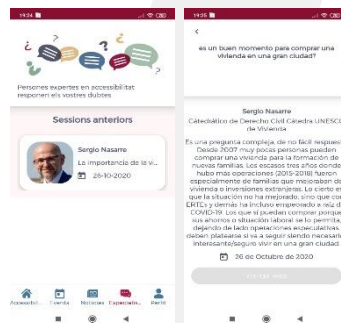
19:34

Persones expertes en accessibilitat responen els vostres dubtes

Sessions anteriors

Sergio Nasarre
La importancia de la vi...
26-10-2020

Accessibil... Cuenta Noticias Especialida... Perfil

19:35

<
es un buen momento para comprar una vivienda en una gran ciudad?

Sergio Nasarre
Catedrático de Derecho Civil Cátedra UNESCO de Vivienda

Es una pregunta compleja de no fácil respuesta. Desde 2007 muy pocas personas pueden comprar una vivienda para la formación de nuevas familias. Los escasos tres años donde hubo más operaciones (2015-2018) fueron especialmente de familias que mejoraban de vivienda o inversiones extranjeras. Lo cierto es que la situación no ha mejorado, sino que con ERTEs y demás ha incluso empeorado a raíz del COVID-19. Los que sí puedan comprar porque sus ahorros o situación laboral se lo permita, dejando de lado operaciones especulativas, deben plantearse si va a seguir siendo necesario/ interesante/seguro vivir en una gran ciudad.

26 de Octubre de 2020

Ver más